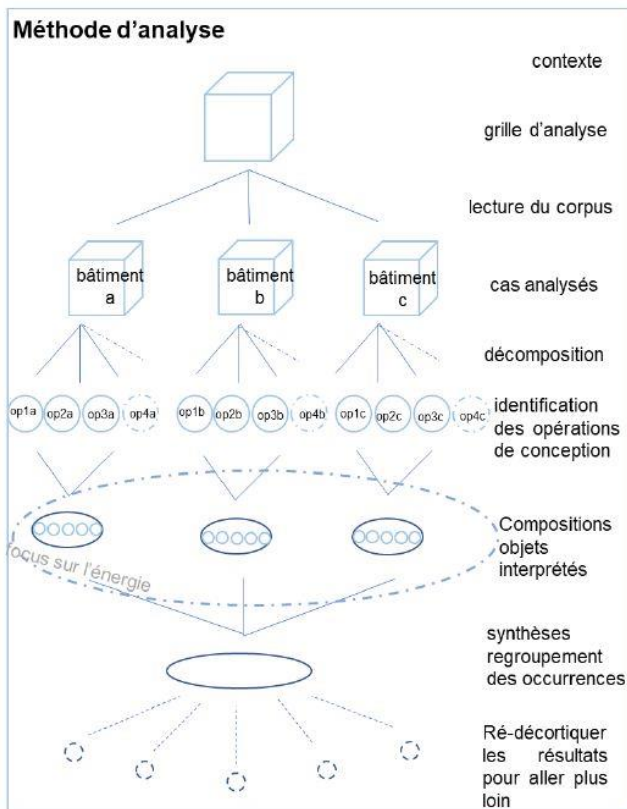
Méthode d'analyse

contexte

grille d'analyse

lecture du corpus

bâtiment a

bâtiment b

bâtiment c

cas analysés

décomposition

op1a op2a op3a op4a op1b op2b op3b op4b op1c op2c op3c op4c

identification des opérations de conception

Compositions objets interprétés

focus sur l'énergie

synthèses regroupement des occurrences

Ré-décortiquer les résultats pour aller plus loin